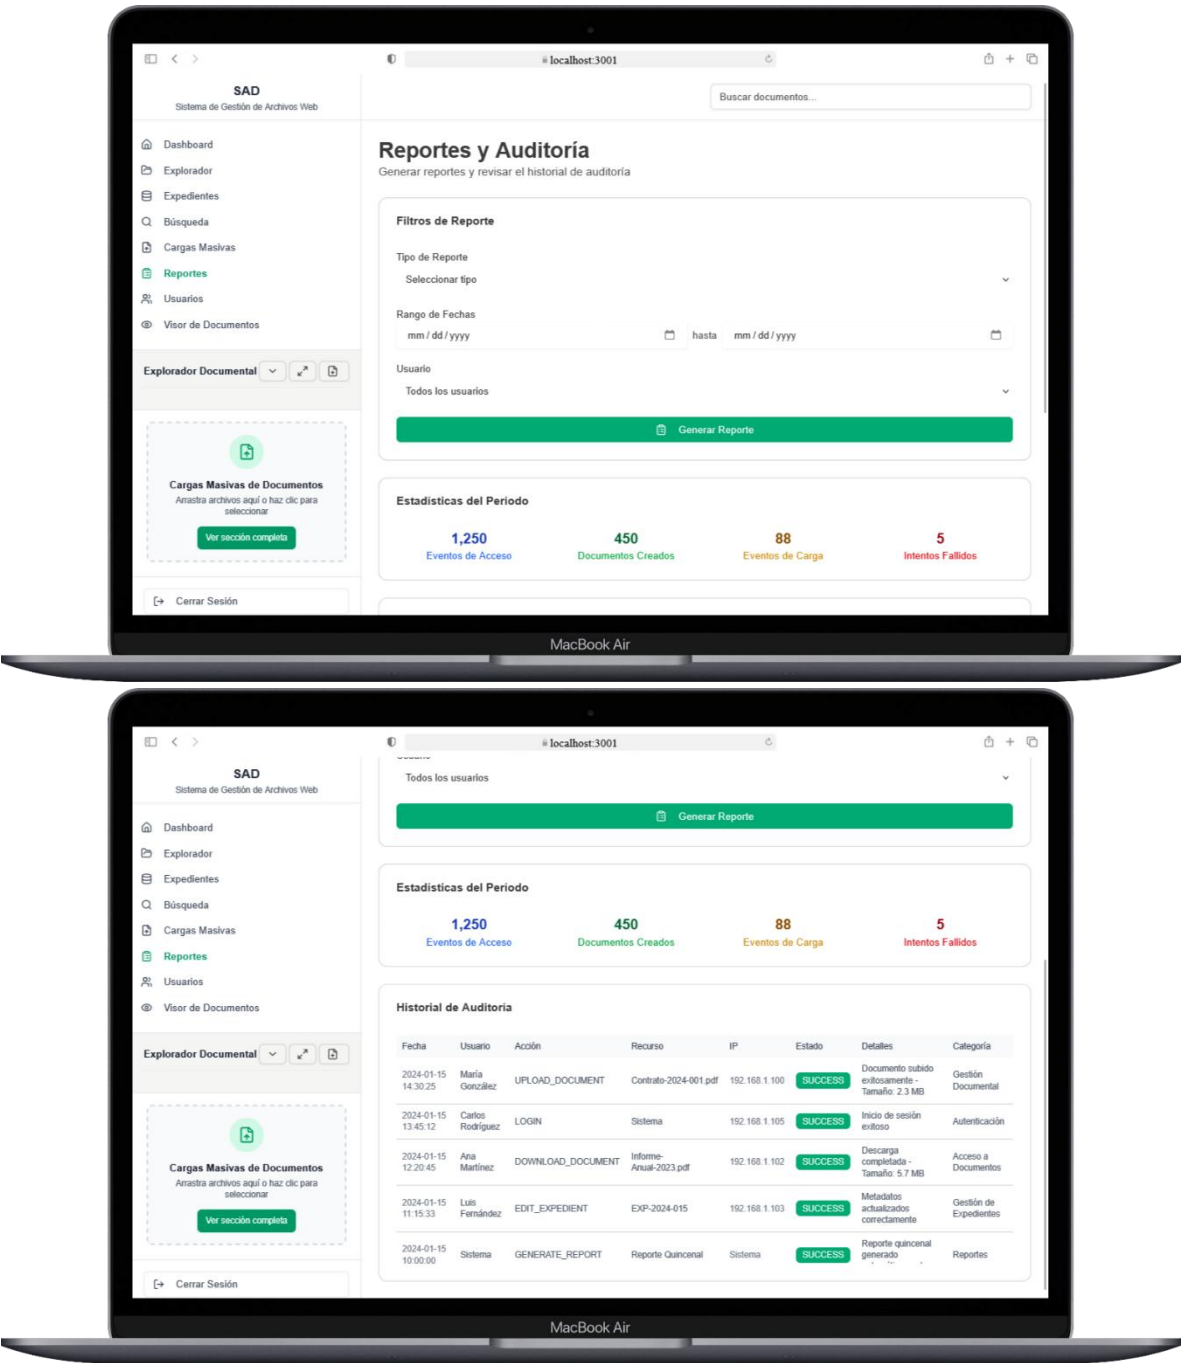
localhost:3001

SAD
Sistema de Gestión de Archivos Web

Buscar documentos...

Dashboard
Explorador
Expedientes
Búsqueda
Cargas Masivas
Reportes
Usuarios
Visor de Documentos

Explorador Documental

Cargas Masivas de Documentos
Arrastra archivos aquí o haz clic para seleccionar
Ver sección completa

Cerrar Sesión

Reportes y Auditoría
Generar reportes y revisar el historial de auditoría

Filtros de Reporte

Tipo de Reporte
Seleccionar tipo

Rango de Fechas
mm / dd / yyyy hasta mm / dd / yyyy

Usuario
Todos los usuarios

Generar Reporte

Estadísticas del Período

1,250 Eventos de Acceso
450 Documentos Creados
88 Eventos de Carga
5 Intentos Fallidos

MacBook Air

localhost:3001

SAD
Sistema de Gestión de Archivos Web

Dashboard
Explorador
Expedientes
Búsqueda
Cargas Masivas
Reportes
Usuarios
Visor de Documentos

Explorador Documental

Cargas Masivas de Documentos
Arrastra archivos aquí o haz clic para seleccionar
Ver sección completa

Cerrar Sesión

Todos los usuarios

Generar Reporte

Estadísticas del Período

1,250 Eventos de Acceso
450 Documentos Creados
88 Eventos de Carga
5 Intentos Fallidos

Historial de Auditoría

| Fecha | Usuario | Acción | Recurso | IP | Estado | Detalles | Categoría |
|---|---|---|---|---|---|---|---|
| 2024-01-15 14:30:25 | María González | UPLOAD_DOCUMENT | Contrato-2024-001.pdf | 192.168.1.100 | SUCCESS | Documento subido exitosamente - Tamaño: 2.3 MB | Gestión Documental |
| 2024-01-15 13:45:12 | Carlos Rodríguez | LOGIN | Sistema | 192.168.1.105 | SUCCESS | Inicio de sesión exitoso | Autenticación |
| 2024-01-15 12:20:45 | Ana Martínez | DOWNLOAD_DOCUMENT | Informe-Anual-2023.pdf | 192.168.1.102 | SUCCESS | Descarga completada - Tamaño: 5.7 MB | Acceso a Documentos |
| 2024-01-15 11:15:33 | Luis Fernández | EDIT_EXPEDIENT | EXP-2024-015 | 192.168.1.103 | SUCCESS | Metadatos actualizados correctamente | Gestión de Expedientes |
| 2024-01-15 10:00:00 | Sistema | GENERATE_REPORT | Reporte Quincenal | Sistema | SUCCESS | Reporte quincenal generado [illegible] | Reportes |

MacBook Air